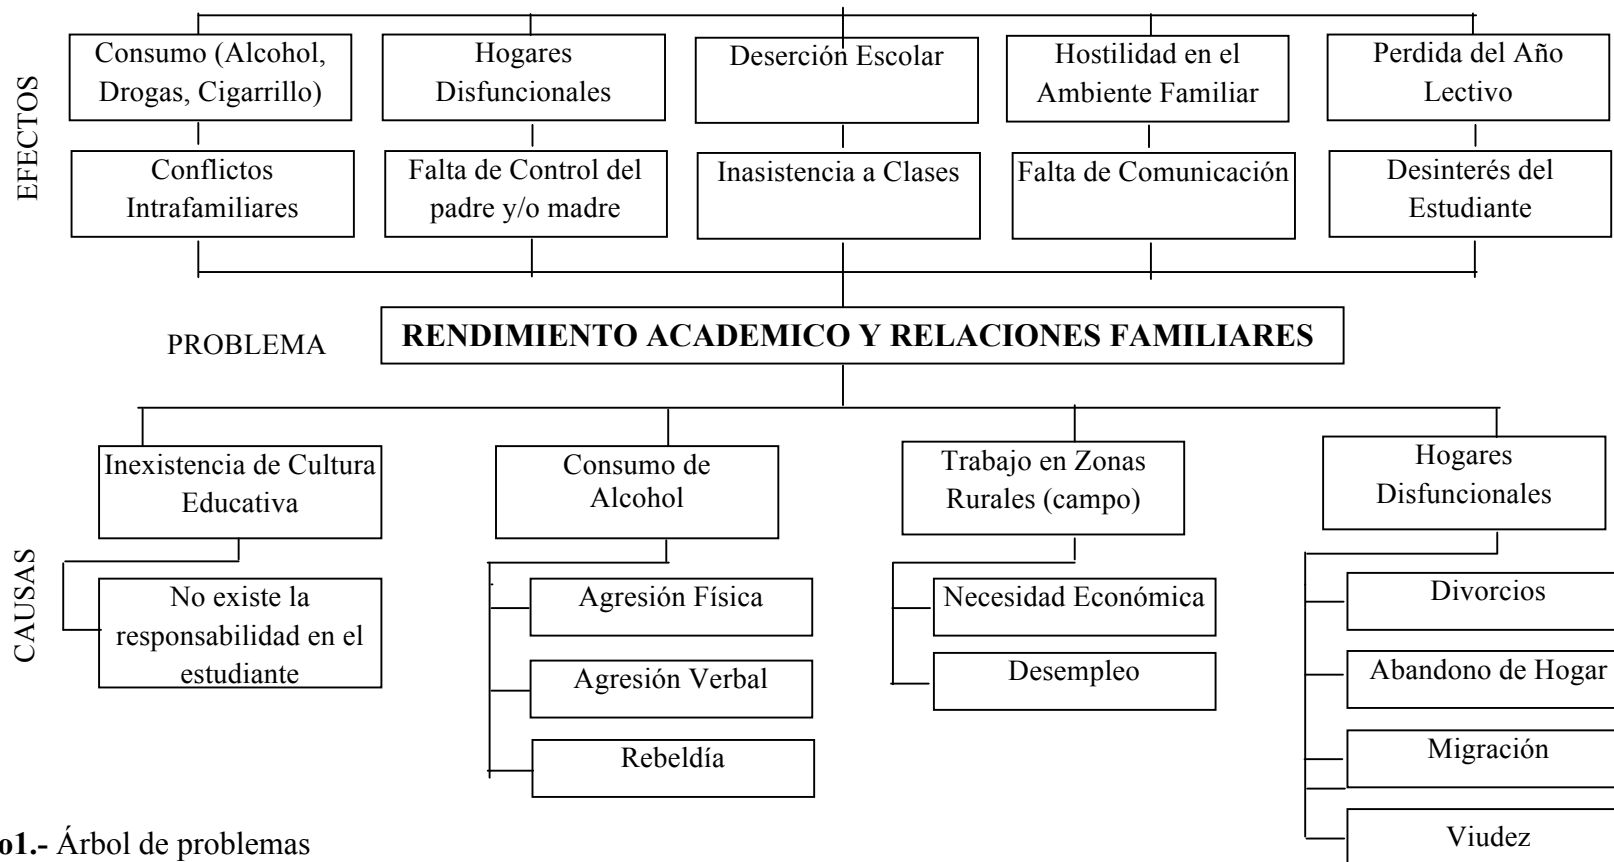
EFECTOS

Consumo (Alcohol, Drogas, Cigarrillo)

Hogares Disfuncionales

Deserción Escolar

Hostilidad en el Ambiente Familiar

Perdida del Año Lectivo

Conflictos Intrafamiliares

Falta de Control del padre y/o madre

Inasistencia a Clases

Falta de Comunicación

Desinterés del Estudiante

PROBLEMA

**RENDIMIENTO ACADEMICO Y RELACIONES FAMILIARES**

CAUSAS

Inexistencia de Cultura Educativa

No existe la responsabilidad en el estudiante

Consumo de Alcohol

Agresión Física

Agresión Verbal

Rebeldía

Trabajo en Zonas Rurales (campo)

Necesidad Económica

Desempleo

Hogares Disfuncionales

Divorcios

Abandono de Hogar

Migración

Viudez

**o1.-** Árbol de problemas